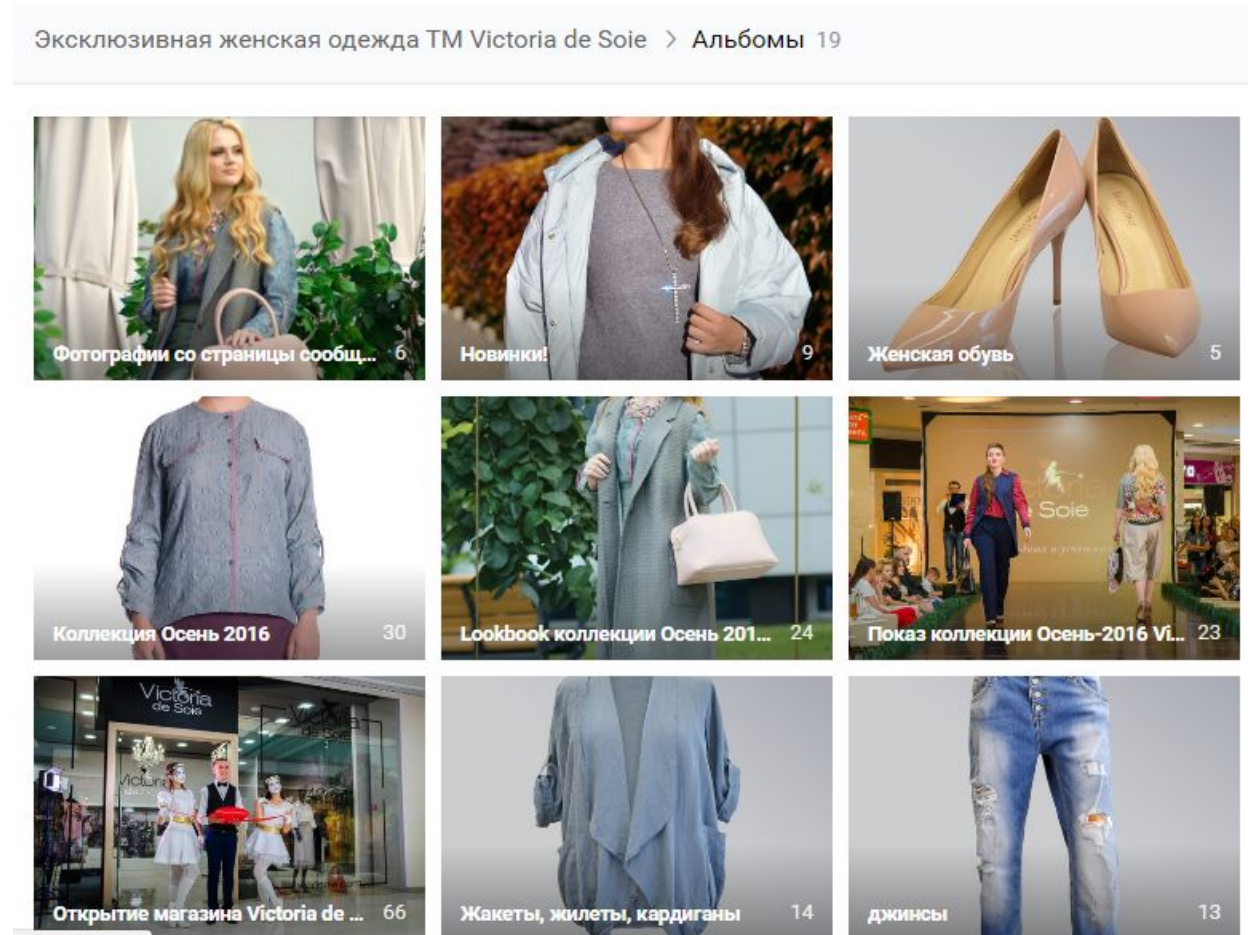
Эксклюзивная женская одежда ТМ Victoria de Soie > Альбомы 19

Фотографии со страницы сообщ... 6

Новинки! 9

Женская обувь 5

Коллекция Осень 2016 30

Lookbook коллекции Осень 201... 24

Показ коллекции Осень-2016 Vi... 23

Открытие магазина Victoria de ... 66

Жакеты, жилеты, кардиганы 14

джинсы 13

Victoria de Soie

Victoria de Soie

Soie